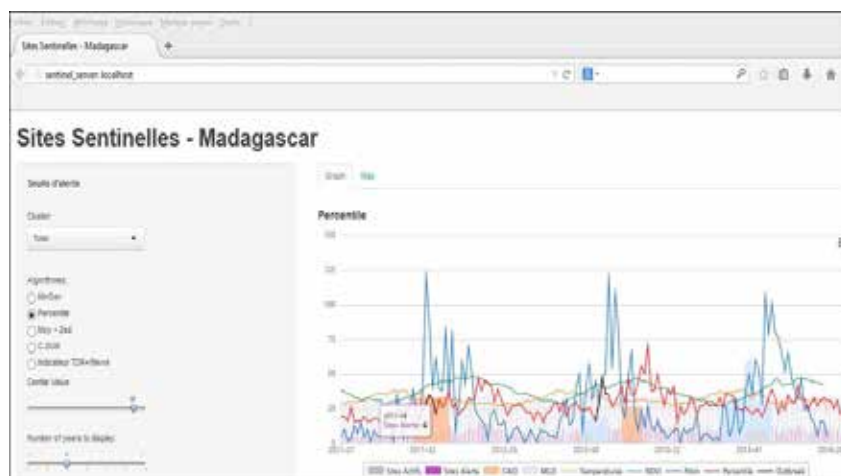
Fichier Édition Affichage Historique Marque-pages Outils ?

Sites Sentinelles - Madagascar

sentinel_server localhost

Sites Sentinelles - Madagascar

Seuils d'alerte

Cluster

Tous

Algorithmes:

MinSan

Percentile

Moy + 2sd

C-SUM

Indicateur TDR+fièvre

Center Value

Number of years to display:

Graph Map

Percentile

150

125

100

75

50

25

0

2011-07

2011-12

2012-05

2012-10

2013-03

2013-08

2014-01

2014-0

Sites Actifs Sites Alerte CAID MLD Temperature NDVI Pmm Percentile Outbreak

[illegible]
Sites Alerte: 4